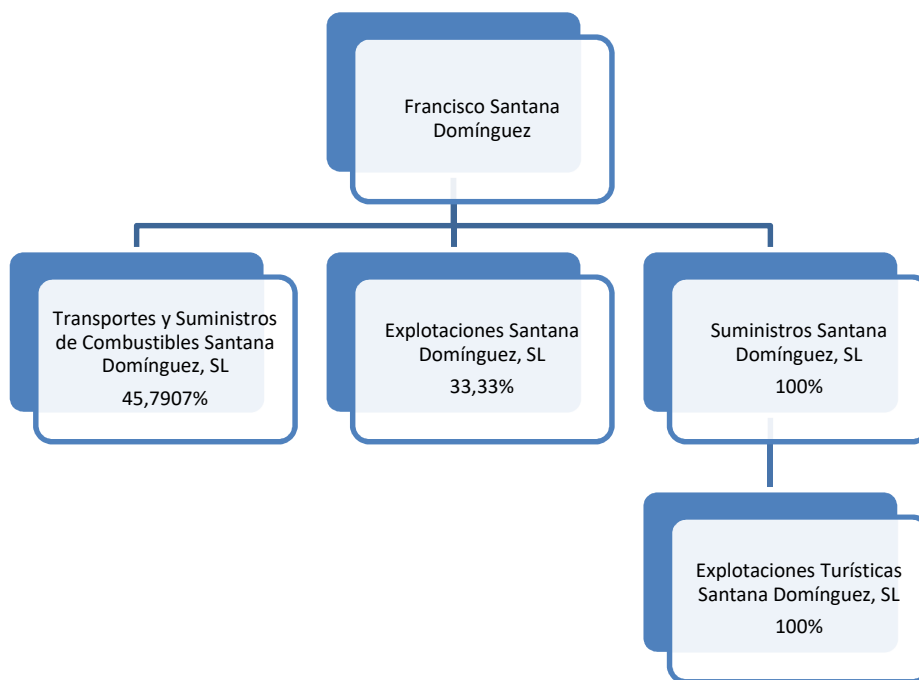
Francisco Santana Domínguez

Transportes y Suministros de Combustibles Santana Domínguez, SL
45,7907%

Explotaciones Santana Domínguez, SL
33,33%

Suministros Santana Domínguez, SL
100%

Explotaciones Turísticas Santana Domínguez, SL
100%